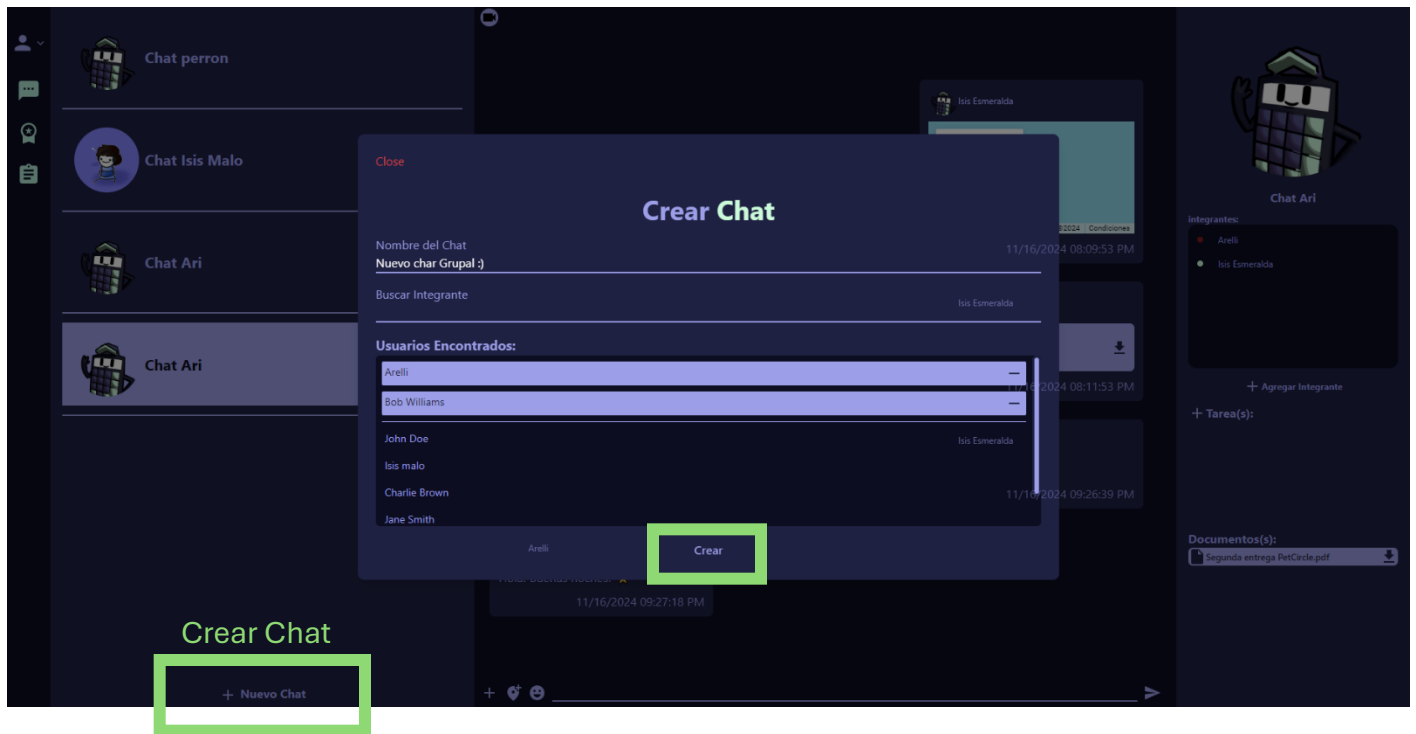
Chat perron

Chat Isis Malo

Chat Ari

Chat Ari

Crear Chat

+ Nuevo Chat

Isis Esmeralda

2024 Condiciones

11/16/2024 08:09:53 PM

Isis Esmeralda

11/16/2024 08:11:53 PM

Isis Esmeralda

11/16/2024 09:26:39 PM

Arelli

Hola. Buenas Noches.

11/16/2024 09:27:18 PM

Close

Crear Chat

Nombre del Chat
Nuevo char Grupal :)

Buscar Integrante

Usuarios Encontrados:

Arelli —
Bob Williams —
John Doe
Isis malo
Charlie Brown
Jane Smith

Crear

Chat Ari

Integrantes:
Arelli
Isis Esmeralda

+ Agregar Integrante

+ Tarea(s):

Documentos(s):
Segunda entrega PetCircle.pdf